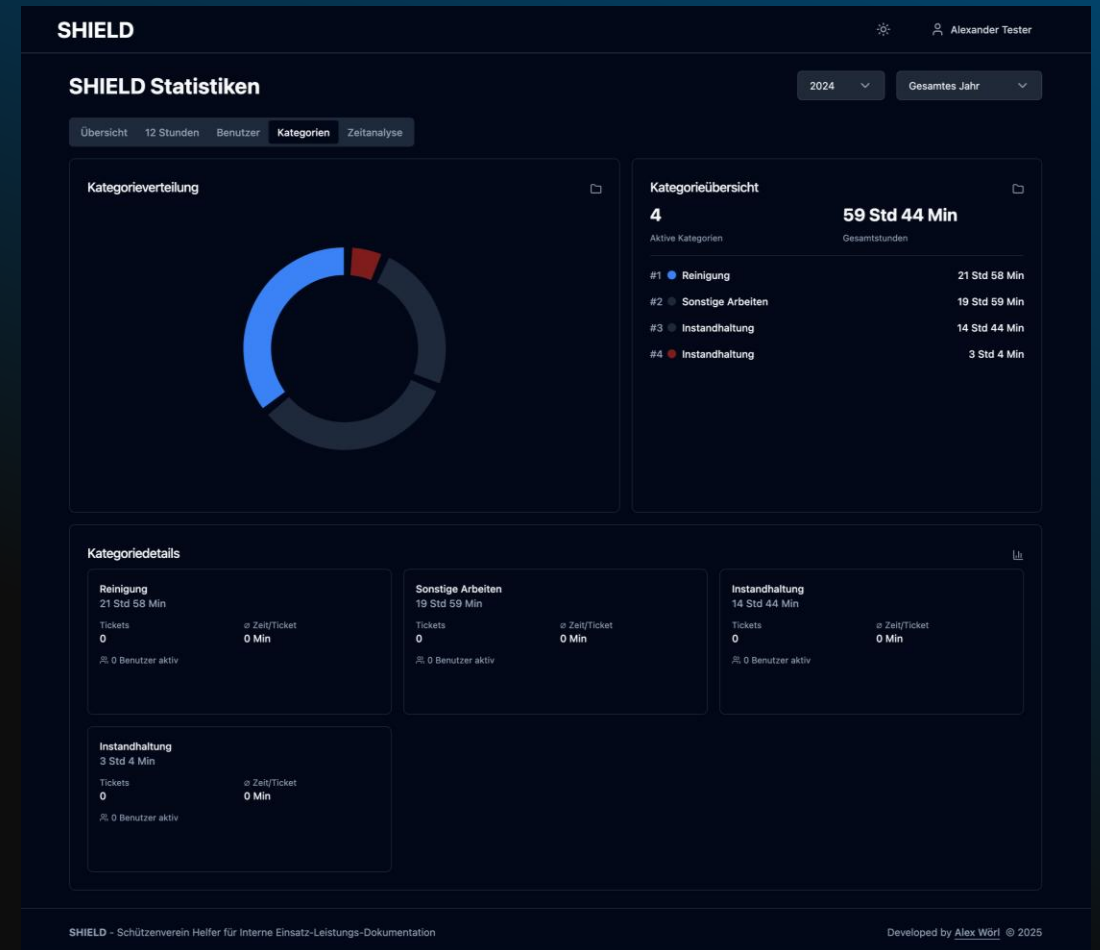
SHIELD

Alexander Tester

SHIELD Statistiken

2024

Gesamtes Jahr

Übersicht 12 Stunden Benutzer Kategorien Zeitanalyse

Kategorieverteilung

Kategorieübersicht

4
Aktive Kategorien

59 Std 44 Min
Gesamtstunden

#1 Reinigung 21 Std 58 Min
#2 Sonstige Arbeiten 19 Std 59 Min
#3 Instandhaltung 14 Std 44 Min
#4 Instandhaltung 3 Std 4 Min

Kategoriedetails

Reinigung
21 Std 58 Min
Tickets
0
ø Zeit/Ticket
0 Min
0 Benutzer aktiv

Sonstige Arbeiten
19 Std 59 Min
Tickets
0
ø Zeit/Ticket
0 Min
0 Benutzer aktiv

Instandhaltung
14 Std 44 Min
Tickets
0
ø Zeit/Ticket
0 Min
0 Benutzer aktiv

Instandhaltung
3 Std 4 Min
Tickets
0
ø Zeit/Ticket
0 Min
0 Benutzer aktiv

SHIELD - Schützenverein Helfer für Interne Einsatz-Leistungs-Dokumentation

Developed by Alex Wörl © 2025